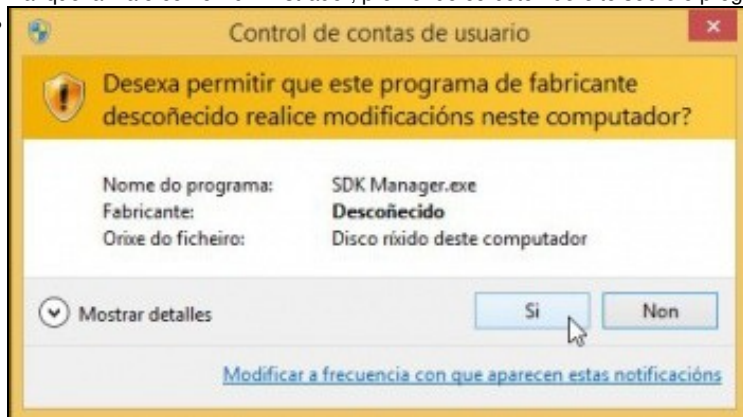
Control de contas de usuario

Desexa permitir que este programa de fabricante descoñecido realice modificacións neste computador?

Nome do programa: SDK Manager.exe
Fabricante: **Descoñecido**
Orixe do ficheiro: Disco ríxido deste computador

Mostrar detalles

Si

Non

Modificar a frecuencia con que aparecen estas notificacións